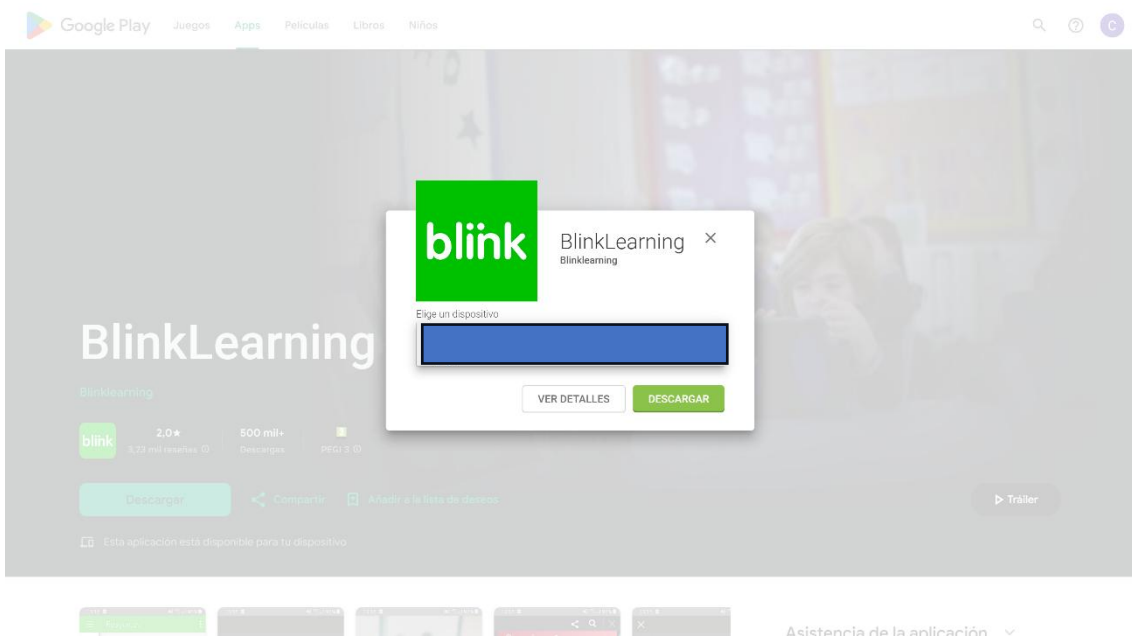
Google Play Juegos Apps Películas Libros Niños

C

blink

BlinkLearning ×
Blinklearning

Elige un dispositivo

VER DETALLES DESCARGAR

BlinkLearning

Blinklearning

blink 2,0★ 3,33 mil reseñas 500 mil+ Descargas PEGI 3

Descargar Compartir Añadir a la lista de deseos ▷ Tráiler

Esta aplicación está disponible para tu dispositivo

Asistencia de la aplicación